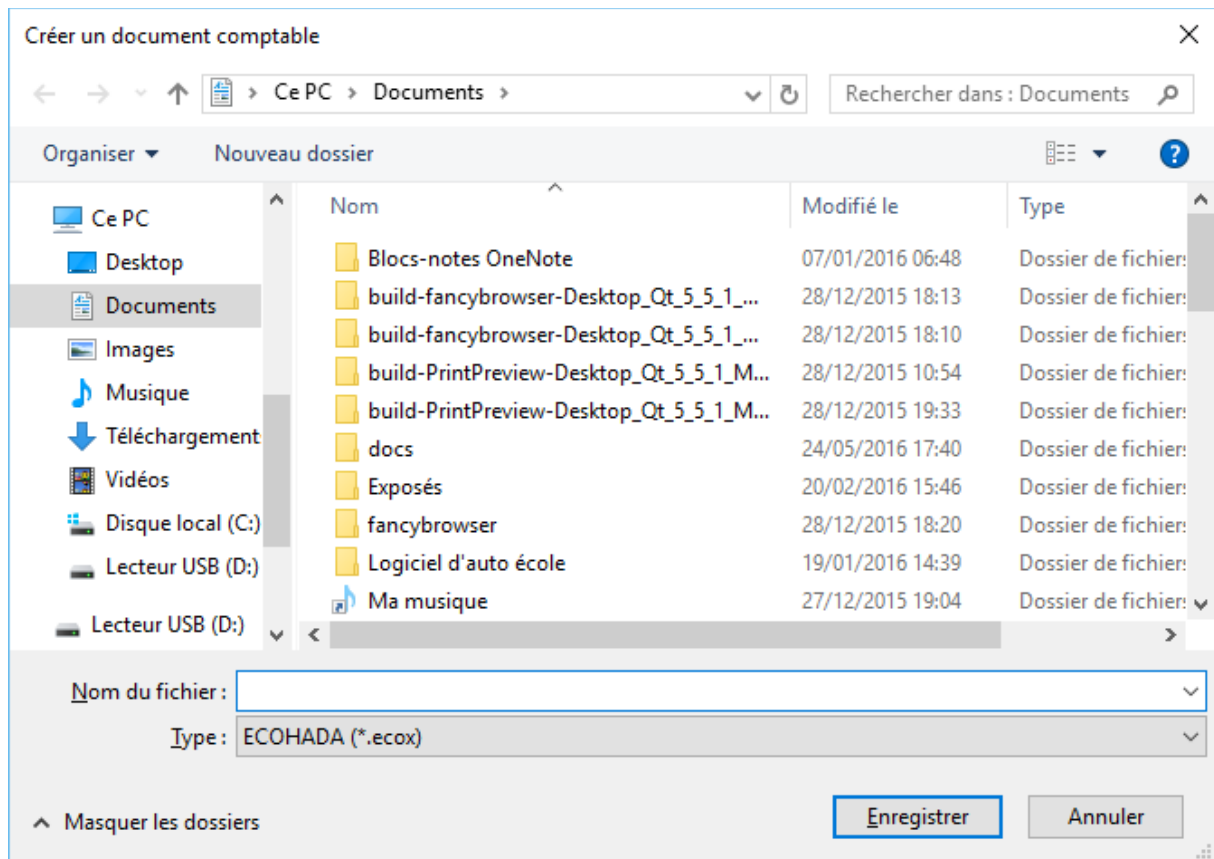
Créer un document comptable

Ce PC > Documents >

Rechercher dans : Documents

Organiser ▾ Nouveau dossier

Ce PC
Desktop
Documents
Images
Musique
Téléchargement
Vidéos
Disque local (C:)
Lecteur USB (D:)
Lecteur USB (D:)

| Nom | Modifié le | Type |
|---|---|---|
| Blocs-notes OneNote | 07/01/2016 06:48 | Dossier de fichiers |
| build-fancybrowser-Desktop_Qt_5_5_1_... | 28/12/2015 18:13 | Dossier de fichiers |
| build-fancybrowser-Desktop_Qt_5_5_1_... | 28/12/2015 18:10 | Dossier de fichiers |
| build-PrintPreview-Desktop_Qt_5_5_1_M... | 28/12/2015 10:54 | Dossier de fichiers |
| build-PrintPreview-Desktop_Qt_5_5_1_M... | 28/12/2015 19:33 | Dossier de fichiers |
| docs | 24/05/2016 17:40 | Dossier de fichiers |
| Exposés | 20/02/2016 15:46 | Dossier de fichiers |
| fancybrowser | 28/12/2015 18:20 | Dossier de fichiers |
| Logiciel d'auto école | 19/01/2016 14:39 | Dossier de fichiers |
| Ma musique | 27/12/2015 19:04 | Dossier de fichiers |

Nom du fichier :
Type : ECOHADA (*.ecox)

Masquer les dossiers

Enregistrer Annuler